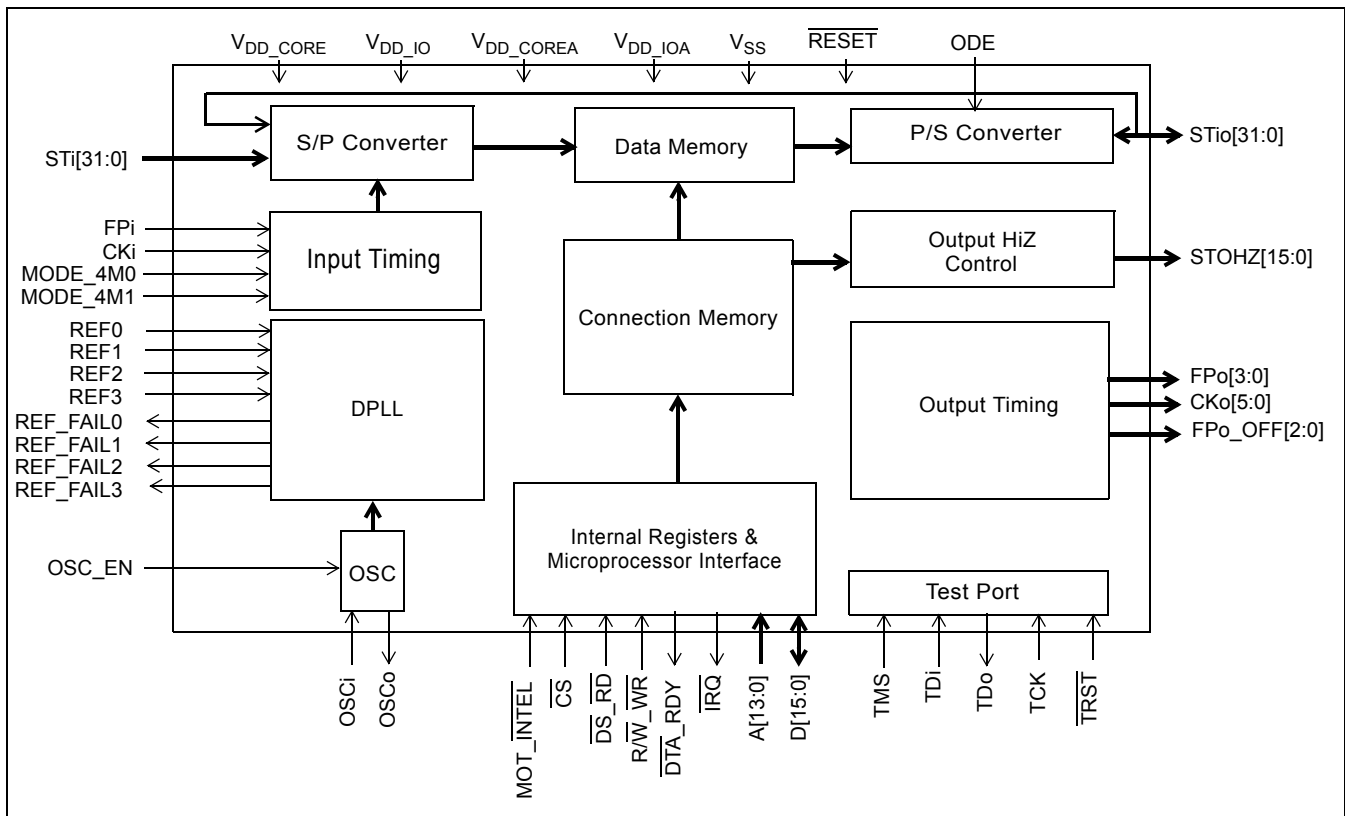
$V_{DD\_CORE}$ $V_{DD\_IO}$ $V_{DD\_COREA}$ $V_{DD\_IOA}$ $V_{SS}$ $\overline{RESET}$ ODE

STi[31:0]

S/P Converter

Data Memory

P/S Converter

STio[31:0]

FPi
CKi
MODE_4M0
MODE_4M1

Input Timing

Output HiZ Control

STOHZ[15:0]

Connection Memory

REF0
REF1
REF2
REF3
REF_FAIL0
REF_FAIL1
REF_FAIL2
REF_FAIL3

DPLL

Output Timing

FPo[3:0]
CKo[5:0]
FPo_OFF[2:0]

OSC_EN

OSC

Internal Registers & Microprocessor Interface

Test Port

OSCi
OSCo

MOT_$\overline{INTEL}$
$\overline{CS}$
$\overline{DS\_RD}$
R/$\overline{W}$_$\overline{WR}$
$\overline{DTA\_RDY}$
$\overline{IRQ}$
A[13:0]
D[15:0]

TMS
TDi
TDo
TCK
$\overline{TRST}$